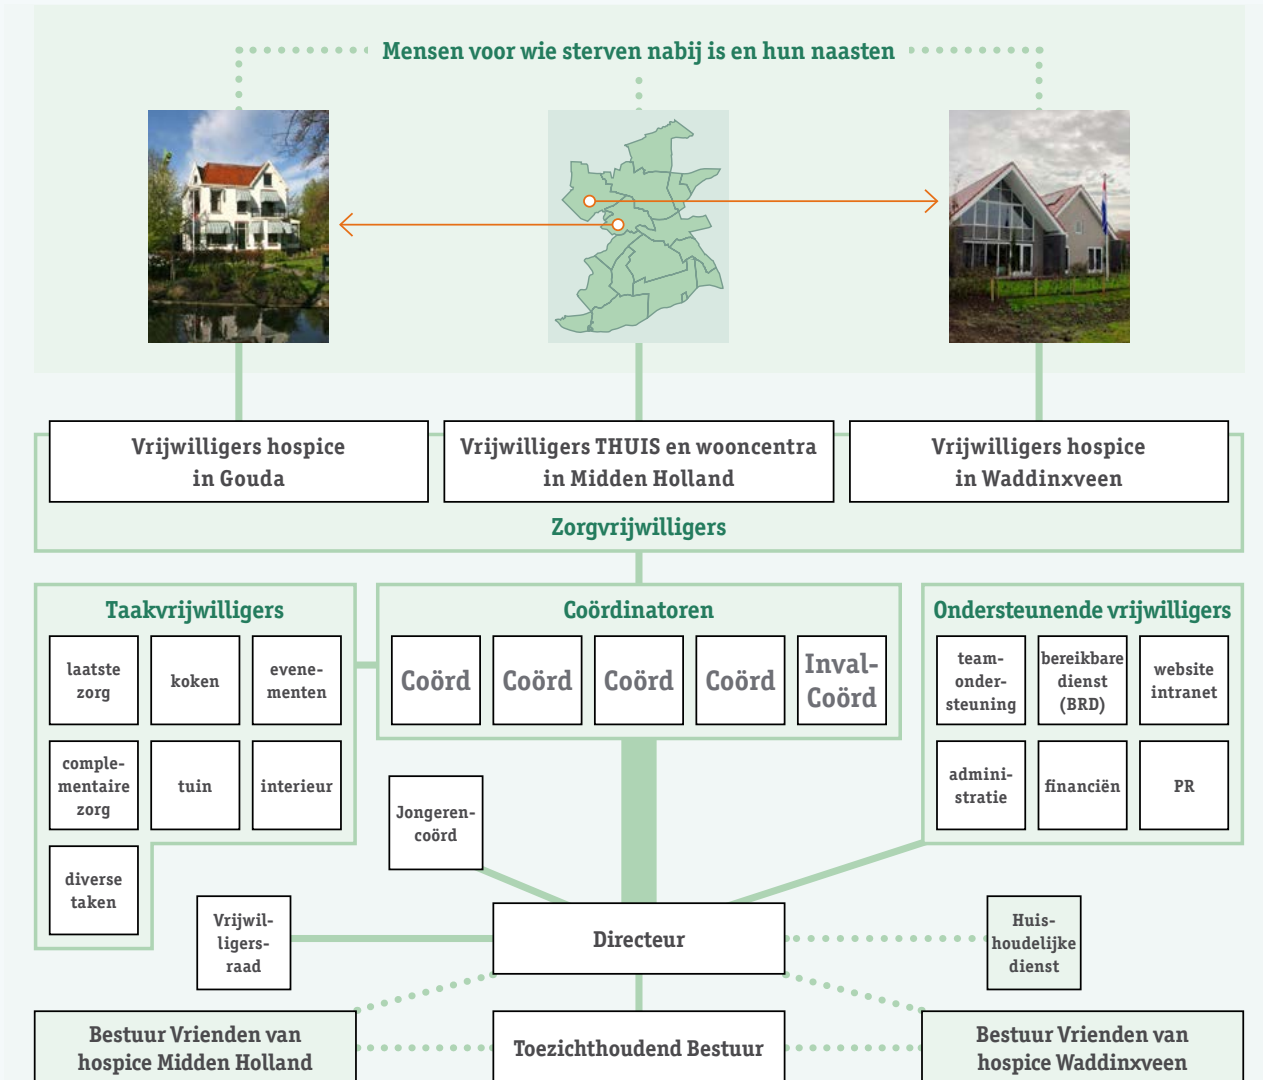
Mensen voor wie sterven nabij is en hun naasten

Vrijwilligers hospice in Gouda

Vrijwilligers THUIS en wooncentra in Midden Holland

Vrijwilligers hospice in Waddinxveen

Zorgvrijwilligers

Taakvrijwilligers

laatste zorg

koken

evenementen

complementaire zorg

tuin

interieur

diverse taken

Coördinatoren

Coörd

Coörd

Coörd

Coörd

Inval-Coörd

Ondersteunende vrijwilligers

teamondersteuning

bereikbare dienst (BRD)

website intranet

administratie

financiën

PR

Jongerencoörd

Vrijwilligersraad

Directeur

Huishoudelijke dienst

Bestuur Vrienden van hospice Midden Holland

Toezichthoudend Bestuur

Bestuur Vrienden van hospice Waddinxveen